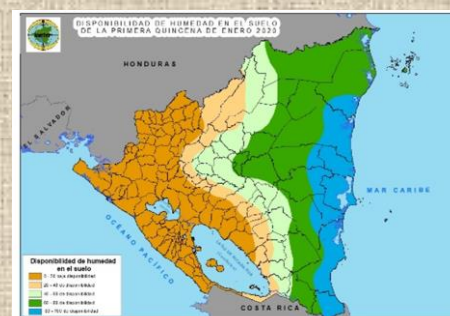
DISPONIBILIDAD DE HUMEDAD EN EL SUELO
DE LA PRIMERA QUINCENA DE ENERO 2020

HONDURAS

EL SALVADOR

MAR CARIBE

OCEANO PACIFICO

COSTA RICA

Disponibilidad de humedad en el suelo
0 - 20 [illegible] disponibilidad
20 - 40 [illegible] disponibilidad
40 - 60 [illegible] disponibilidad
60 - 80 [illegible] disponibilidad
80 - 100 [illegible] disponibilidad